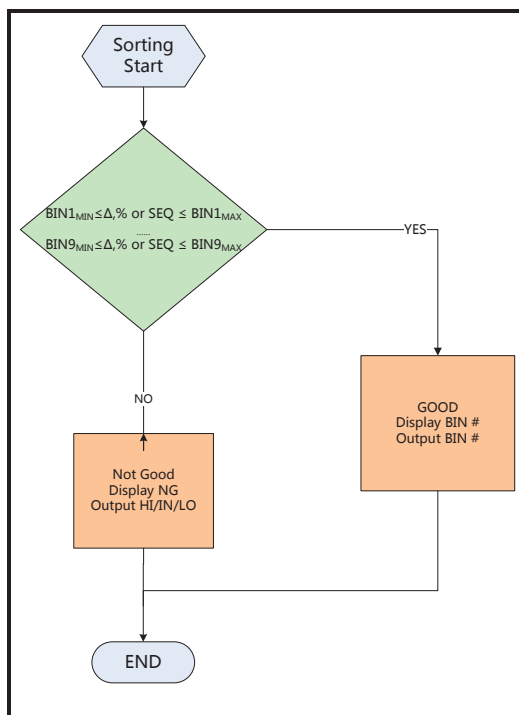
Sorting Start

$BIN1_{MIN} \leq \Delta,\%$ or SEQ $\leq BIN1_{MAX}$
......
$BIN9_{MIN} \leq \Delta,\%$ or SEQ $\leq BIN9_{MAX}$

YES

NO

GOOD
Display BIN #
Output BIN #

Not Good
Display NG
Output HI/IN/LO

END